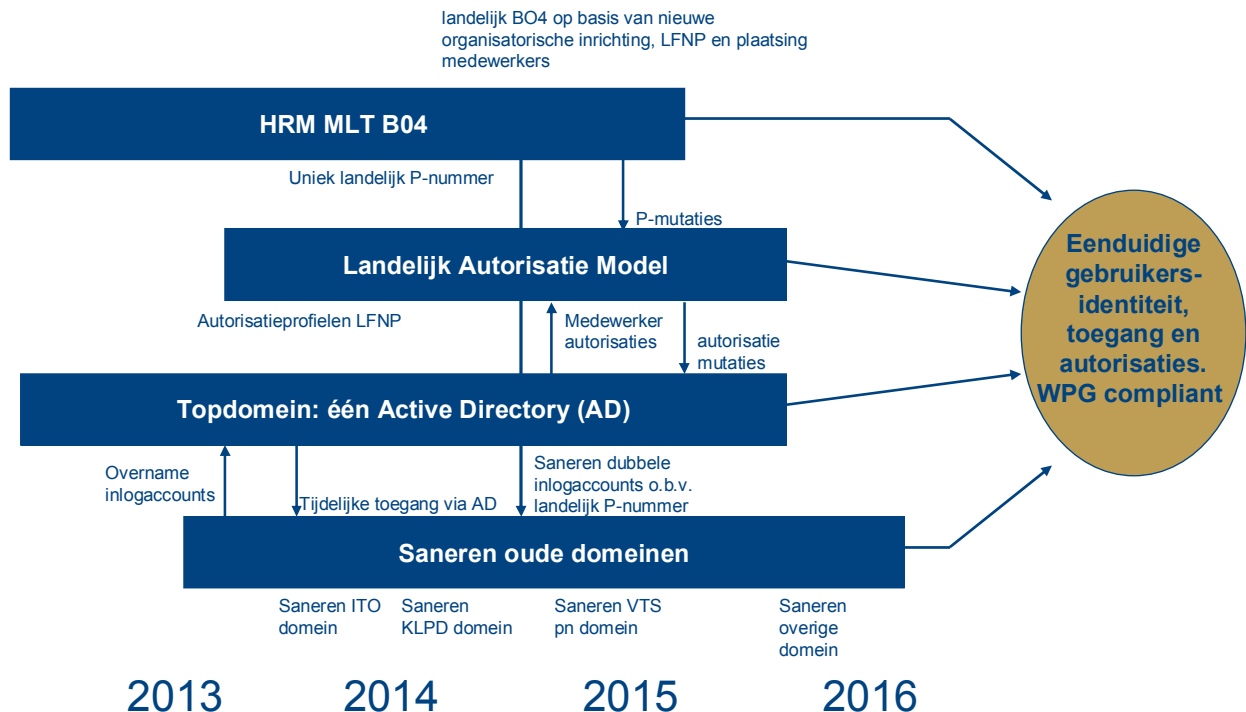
landelijk BO4 op basis van nieuwe organisatorische inrichting, LFNP en plaatsing medewerkers

HRM MLT B04

Uniek landelijk P-nummer

P-mutaties

Landelijk Autorisatie Model

Autorisatieprofielen LFNP

Medewerker autorisaties

autorisatie mutaties

Topdomein: één Active Directory (AD)

Overname inlogaccounts

Tijdelijke toegang via AD

Saneren dubbele inlogaccounts o.b.v. landelijk P-nummer

Saneren oude domeinen

Saneren ITO domein

Saneren KLPD domein

Saneren VTS pn domein

Saneren overige domein

Eenduidige gebruikers-identiteit, toegang en autorisaties. WPG compliant

2013

2014

2015

2016